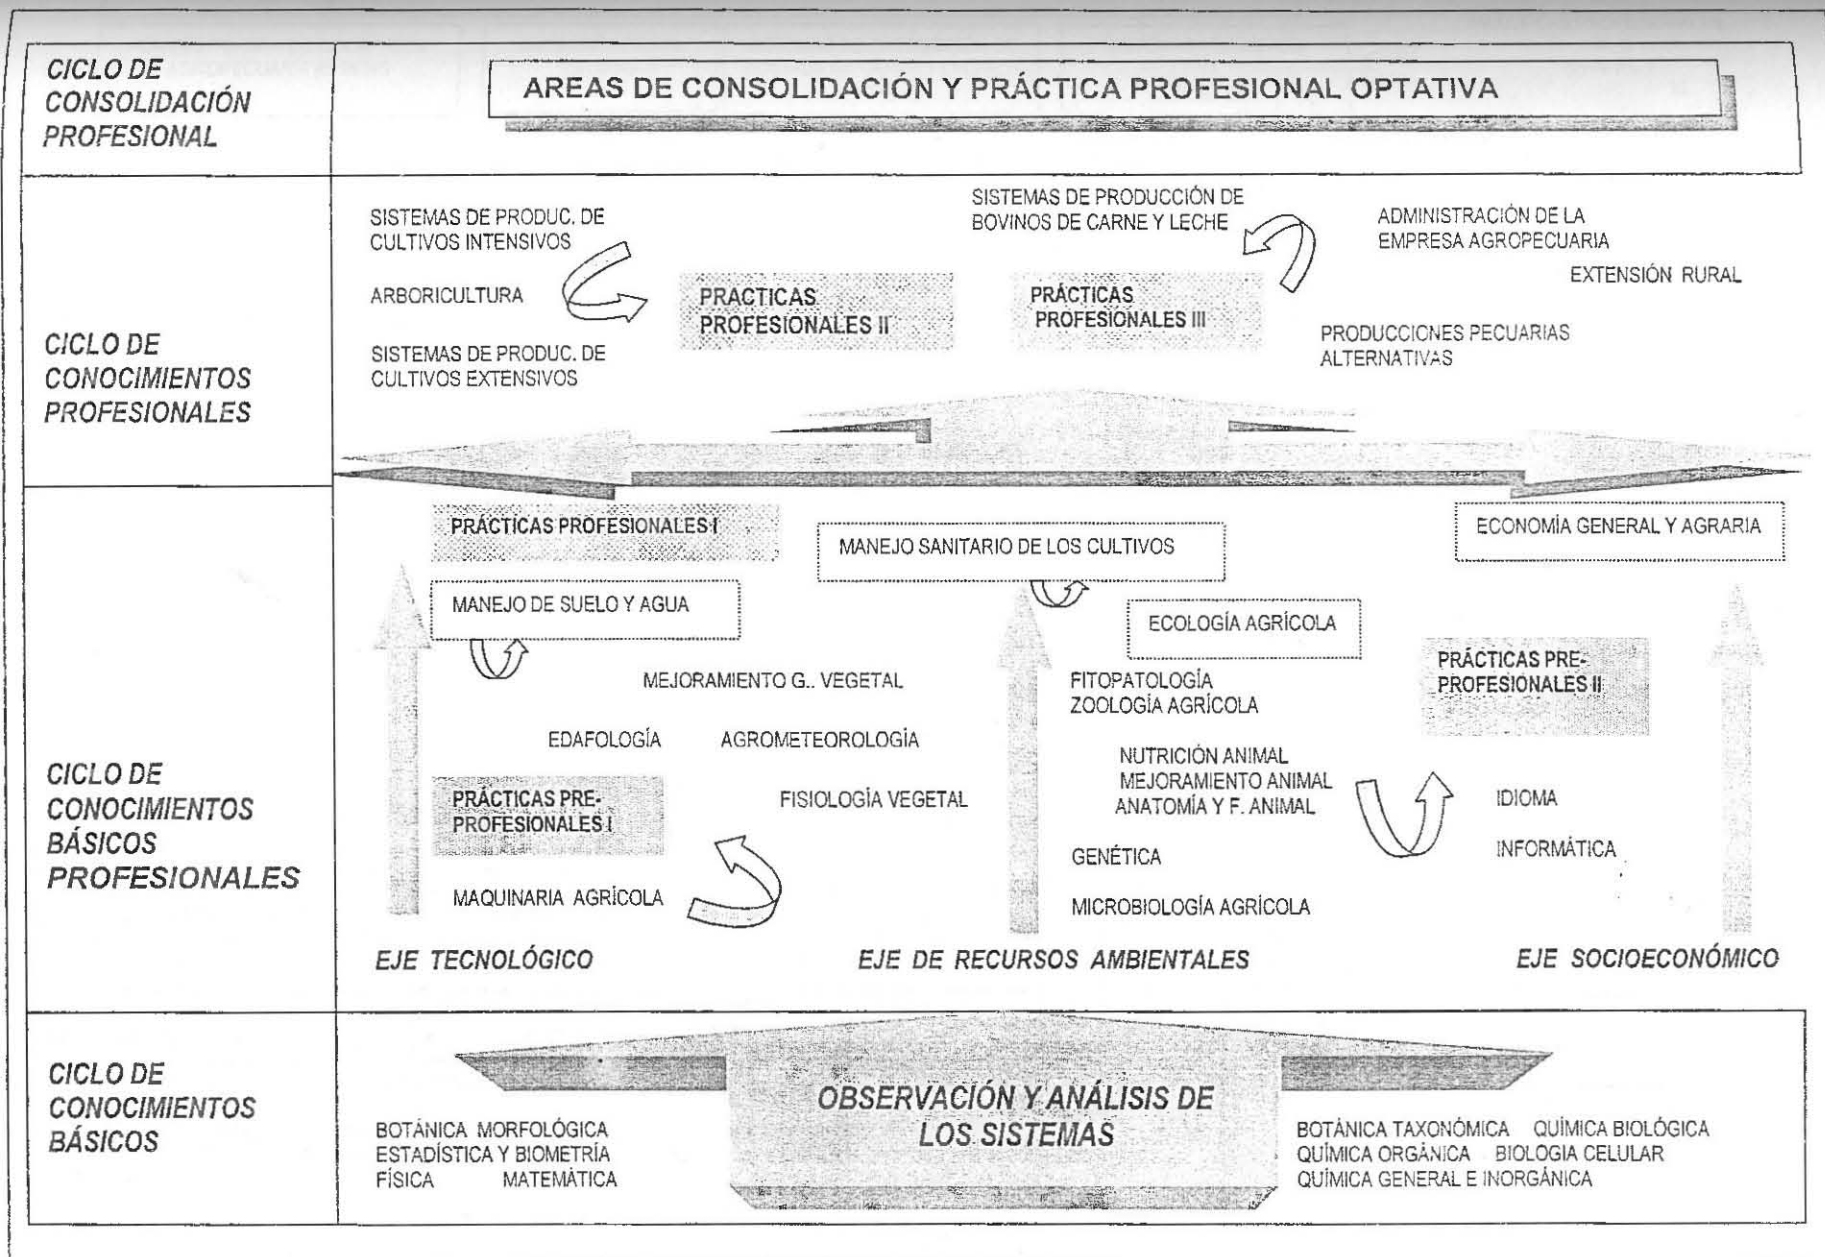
CICLO DE CONSOLIDACIÓN PROFESIONAL

AREAS DE CONSOLIDACIÓN Y PRÁCTICA PROFESIONAL OPTATIVA

CICLO DE CONOCIMIENTOS PROFESIONALES

SISTEMAS DE PRODUC. DE CULTIVOS INTENSIVOS

ARBORICULTURA

SISTEMAS DE PRODUC. DE CULTIVOS EXTENSIVOS

PRACTICAS PROFESIONALES II

SISTEMAS DE PRODUCCIÓN DE BOVINOS DE CARNE Y LECHE

PRÁCTICAS PROFESIONALES III

ADMINISTRACIÓN DE LA EMPRESA AGROPECUARIA

EXTENSIÓN RURAL

PRODUCCIONES PECUARIAS ALTERNATIVAS

CICLO DE CONOCIMIENTOS BÁSICOS PROFESIONALES

PRÁCTICAS PROFESIONALES I

MANEJO DE SUELO Y AGUA

MEJORAMIENTO G.. VEGETAL

EDAFOLOGÍA

AGROMETEOROLOGÍA

PRÁCTICAS PRE-PROFESIONALES I

FISIOLOGÍA VEGETAL

MAQUINARIA AGRÍCOLA

MANEJO SANITARIO DE LOS CULTIVOS

ECOLOGÍA AGRÍCOLA

FITOPATOLOGÍA
ZOOLOGÍA AGRÍCOLA

NUTRICIÓN ANIMAL
MEJORAMIENTO ANIMAL
ANATOMÍA Y F. ANIMAL

GENÉTICA

MICROBIOLOGÍA AGRÍCOLA

ECONOMÍA GENERAL Y AGRARIA

PRÁCTICAS PRE-PROFESIONALES II

IDIOMA

INFORMÁTICA

EJE TECNOLÓGICO

EJE DE RECURSOS AMBIENTALES

EJE SOCIOECONÓMICO

CICLO DE CONOCIMIENTOS BÁSICOS

OBSERVACIÓN Y ANÁLISIS DE LOS SISTEMAS

BOTÁNICA MORFOLÓGICA
ESTADÍSTICA Y BIOMETRÍA
FÍSICA MATEMÁTICA

BOTÁNICA TAXONÓMICA QUÍMICA BIOLÓGICA
QUÍMICA ORGÁNICA BIOLOGÍA CELULAR
QUÍMICA GENERAL E INORGÁNICA